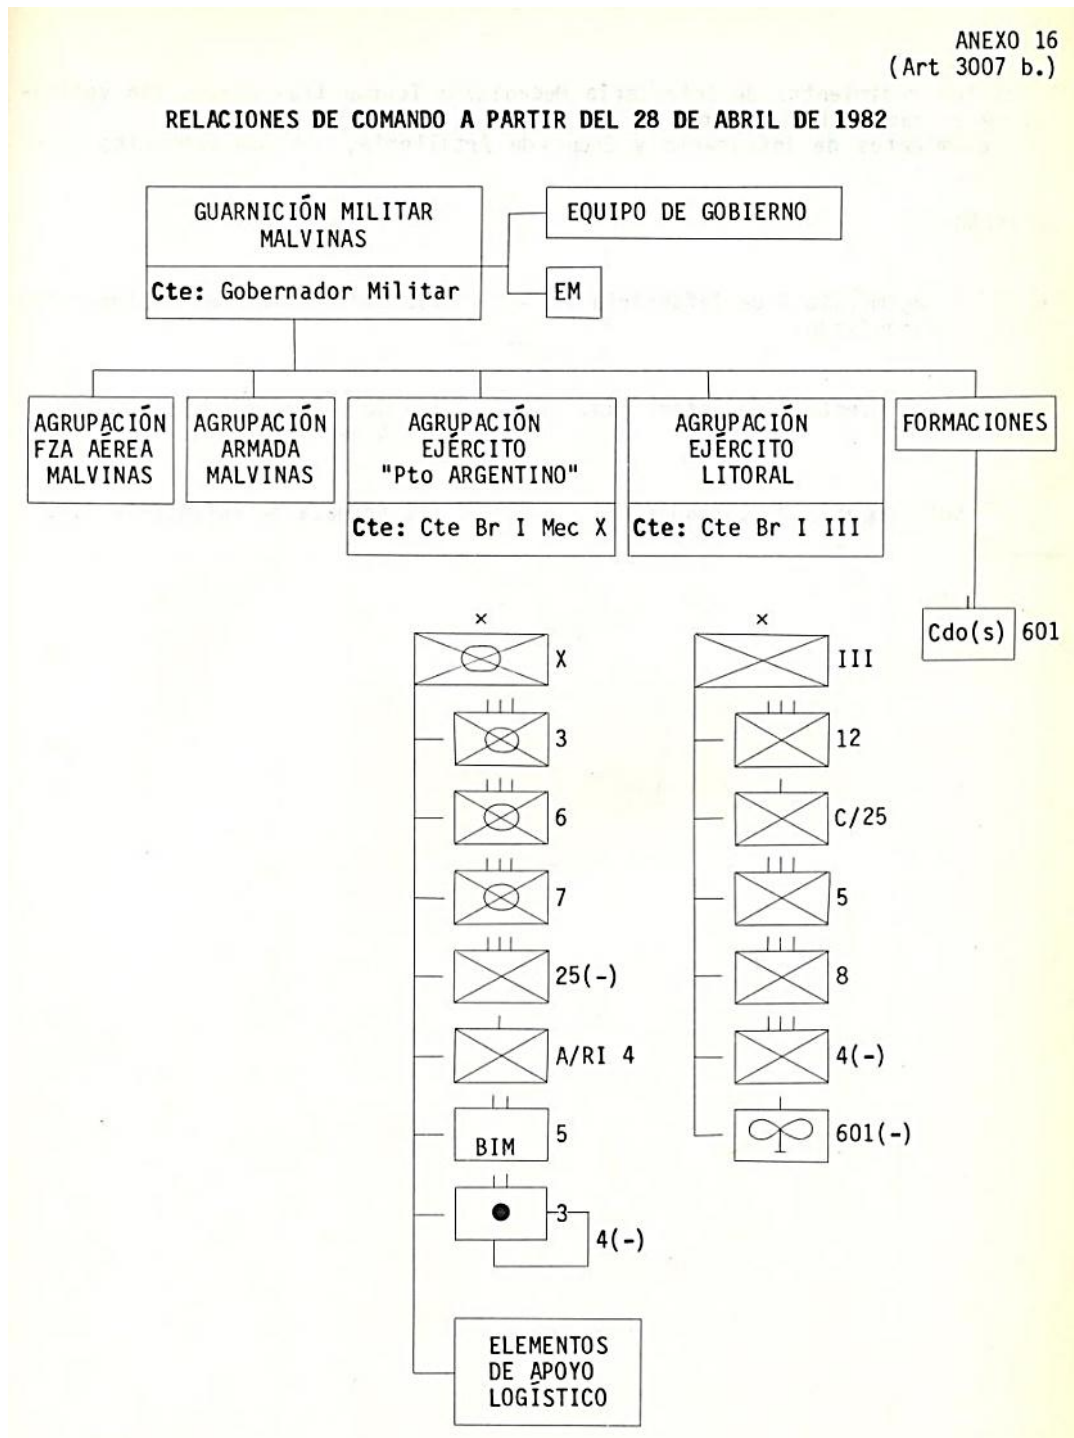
ANEXO 16
(Art 3007 b.)

RELACIONES DE COMANDO A PARTIR DEL 28 DE ABRIL DE 1982

GUARNICIÓN MILITAR MALVINAS

Cte: Gobernador Militar

EQUIPO DE GOBIERNO

EM

AGRUPACIÓN FZA AÉREA MALVINAS

AGRUPACIÓN ARMADA MALVINAS

AGRUPACIÓN EJÉRCITO "Pto ARGENTINO"

Cte: Cte Br I Mec X

AGRUPACIÓN EJÉRCITO LITORAL

Cte: Cte Br I III

FORMACIONES

Cdo(s) 601

X

3

6

7

25(-)

A/RI 4

BIM 5

3

4(-)

ELEMENTOS DE APOYO LOGÍSTICO

III

12

C/25

5

8

4(-)

601(-)